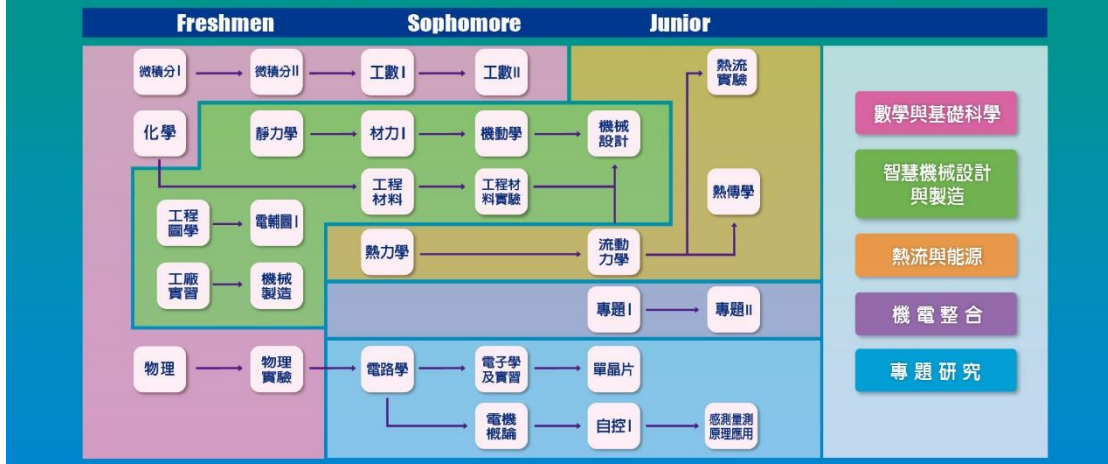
Freshmen Sophomore Junior

微積分I
微積分II
工數I
工數II
熱流實驗
化學
靜力學
材力I
機動學
機械設計
工程材料
工程材料實驗
工程圖學
電輔圖I
熱傳學
熱力學
流動力學
工廠實習
機械製造
專題I
專題II
物理
物理實驗
電路學
電子學及實習
單晶片
電機概論
自控I
感測量測原理應用

數學與基礎科學
智慧機械設計與製造
熱流與能源
機電整合
專題研究